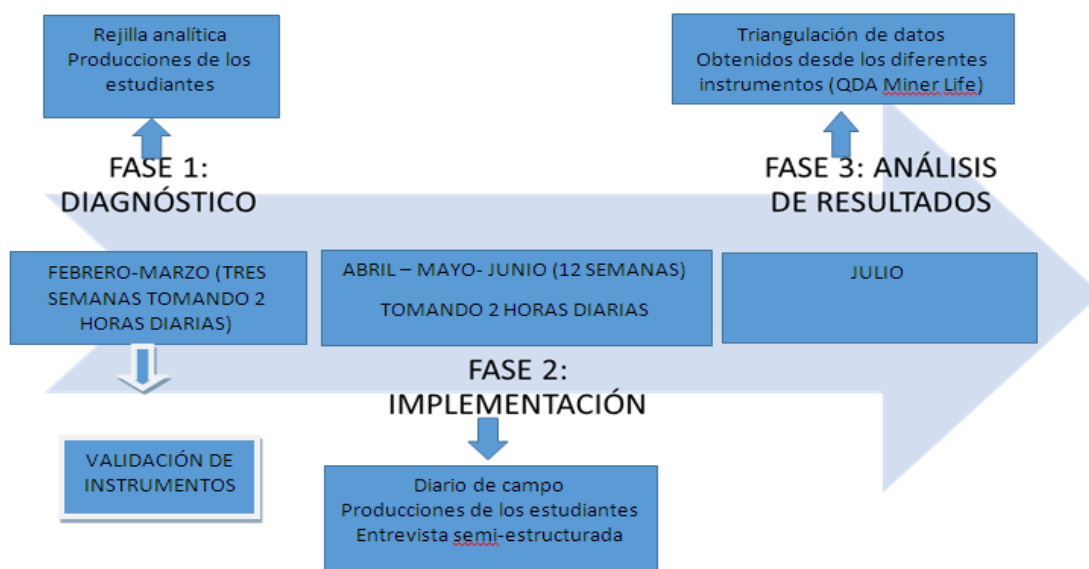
Rejilla analítica
Producciones de los estudiantes

FASE 1: DIAGNÓSTICO

FEBRERO-MARZO (TRES SEMANAS TOMANDO 2 HORAS DIARIAS)

VALIDACIÓN DE INSTRUMENTOS

ABRIL – MAYO- JUNIO (12 SEMANAS)

TOMANDO 2 HORAS DIARIAS

FASE 2: IMPLEMENTACIÓN

Diario de campo
Producciones de los estudiantes
Entrevista semi-estructurada

Triangulación de datos
Obtenidos desde los diferentes instrumentos (QDA Miner Life)

FASE 3: ANÁLISIS DE RESULTADOS

JULIO